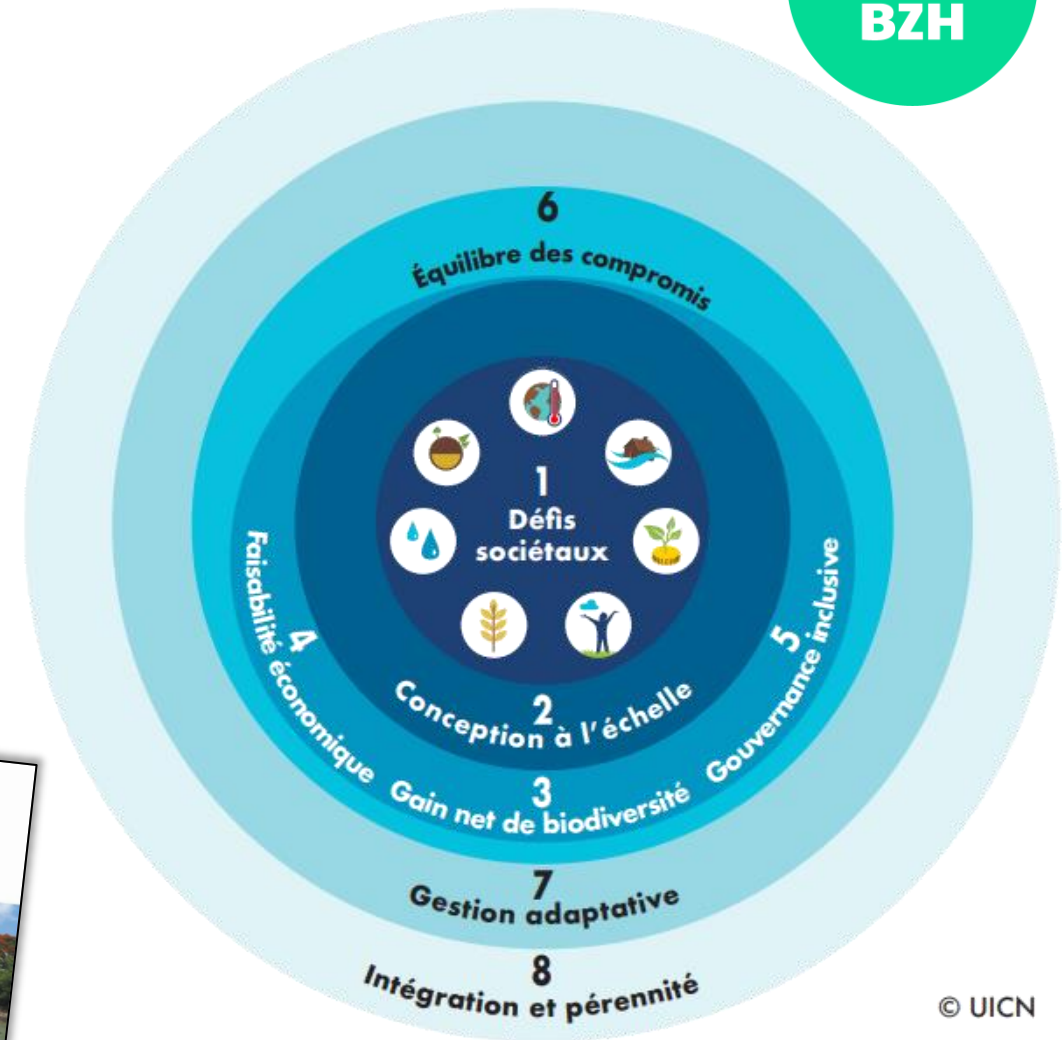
BZH

6
Équilibre des compromis

1
Défis sociétaux

4
Faisabilité économique

5
Gouvernance inclusive

2
Conception à l'échelle

3
Gain net de biodiversité

7
Gestion adaptative

8
Intégration et pérennité

© UICN